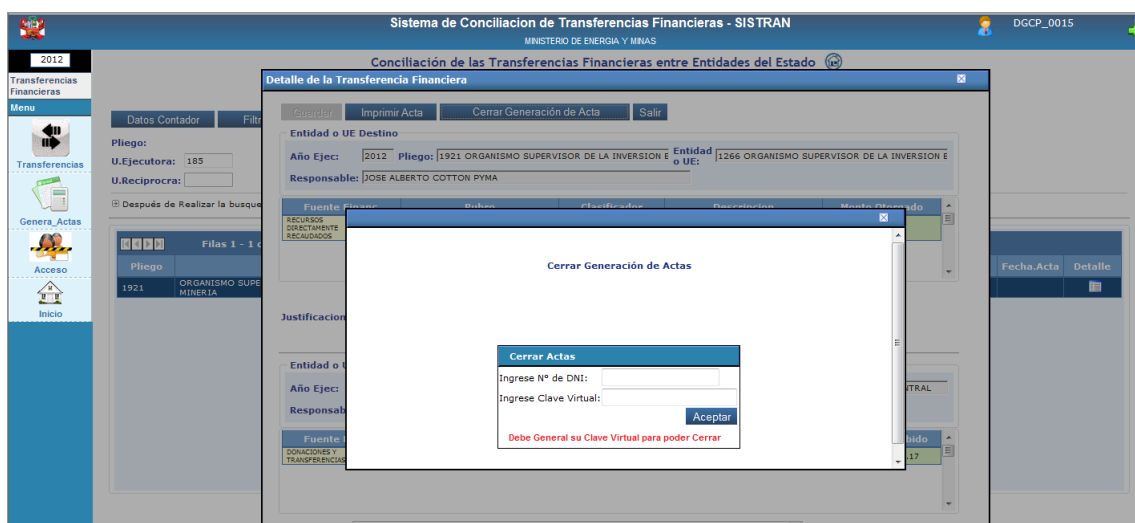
Sistema de Conciliacion de Transferencias Financieras - SISTRAN
MINISTERIO DE ENERGIA Y MINAS
DGCP_0015

2012
Transferencias Financieras
Menu
Transferencias
Genera_Actas
Acceso
Inicio

Conciliación de las Transferencias Financieras entre Entidades del Estado

Datos Contador
Filtr
Pliego:
U.Ejecutora: 185
U.Reciprocra:
Después de Realizar la busque
Filas 1 - 1 c
Pliego
1921 ORGANISMO SUPE MINERIA
Fecha.Acta Detalle

Detalle de la Transferencia Financiera
Guardar Imprimir Acta Cerrar Generación de Acta Salir
Entidad o UE Destino
Año Ejec: 2012 Pliego: 1921 ORGANISMO SUPERVISOR DE LA INVERSION E Entidad o UE: 1266 ORGANISMO SUPERVISOR DE LA INVERSION E
Responsable: JOSE ALBERTO COTTON PYMA
Fuente Financ Rubro Clasificador Descripcion Monto Otorgado
RECURSOS DIRECTAMENTE RECAUDADOS
Justificacion
Entidad o U
Año Ejec:
Responsab
TRAL
Fuente
DONACIONES Y TRANSFERENCIAS
bido
17

Cerrar Generación de Actas

Cerrar Actas
Ingrese N° de DNI:
Ingrese Clave Virtual:
Aceptar
Debe General su Clave Virtual para poder Cerrar